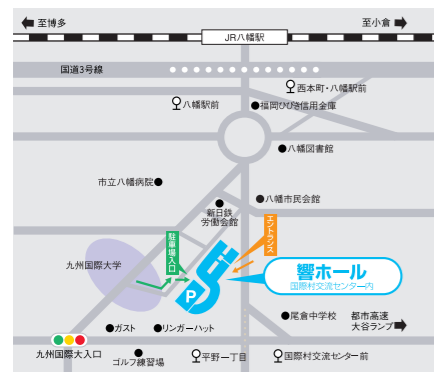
至博多

至小倉

JR八幡駅

国道3号線

西本町・八幡駅前

八幡駅前

福岡ひびき信用金庫

八幡図書館

市立八幡病院

新日鉄労働会館

八幡市民会館

エントランス

駐車場入口

九州国際大学

P

響ホール

国際村交流センター内

尾倉中学校

都市高速大谷ランプ

ガスト

リンガーハット

九州国際大入口

ゴルフ練習場

平野一丁目

国際村交流センター前